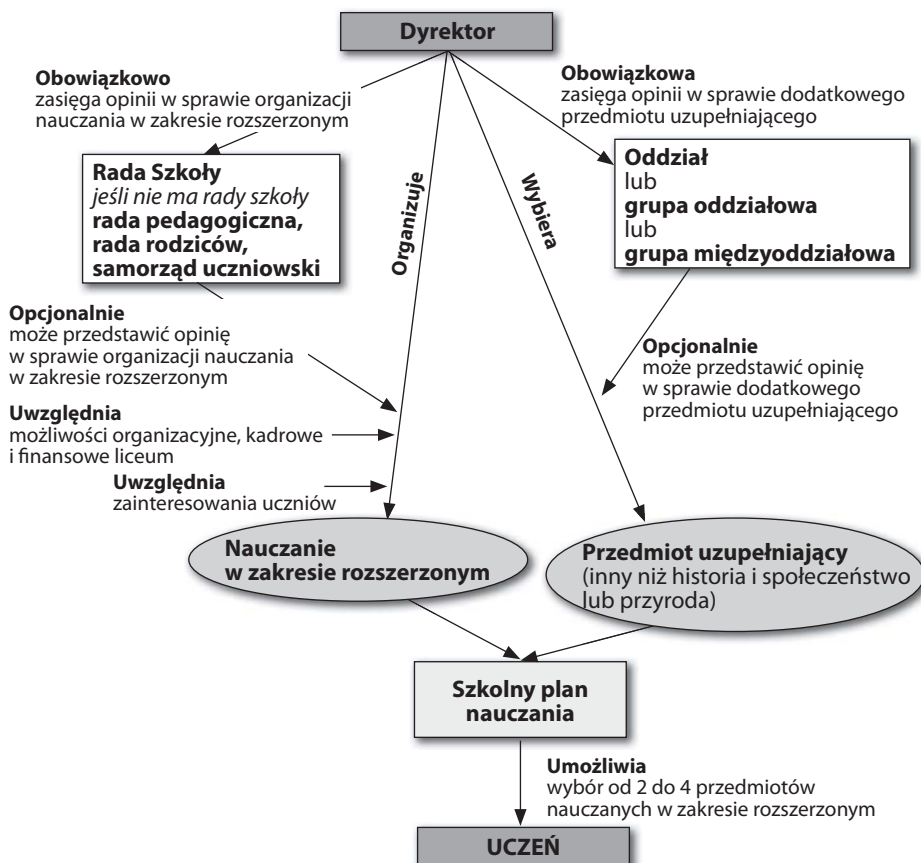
Dyrektor

Obowiązkowo
zasięga opinii w sprawie organizacji nauczania w zakresie rozszerzonym

Obowiązkowa
zasięga opinii w sprawie dodatkowego przedmiotu uzupełniającego

Rada Szkoły
jeśli nie ma rady szkoły
rada pedagogiczna,
rada rodziców,
samorząd uczniowski

Organizuje

Wybiera

Oddział
lub
grupa oddziałowa
lub
grupa międzyoddziałowa

Opcjonalnie
może przedstawić opinię w sprawie organizacji nauczania w zakresie rozszerzonym

Opcjonalnie
może przedstawić opinię w sprawie dodatkowego przedmiotu uzupełniającego

Uwzględnia
możliwości organizacyjne, kadrowe i finansowe liceum

Uwzględnia
zainteresowania uczniów

Nauczanie
w zakresie rozszerzonym

Przedmiot uzupełniający
(inny niż historia i społeczeństwo lub przyroda)

Szkolny plan nauczania

Umożliwia
wybór od 2 do 4 przedmiotów nauczanych w zakresie rozszerzonym

UCZEŃ